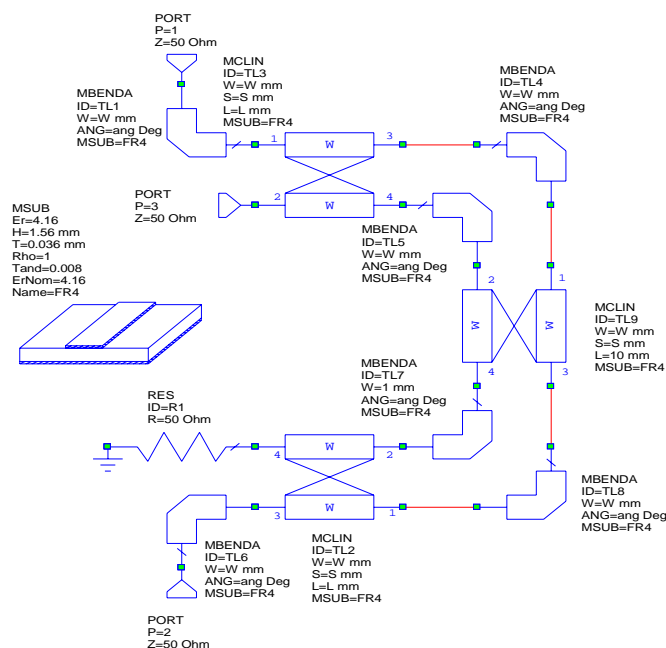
PORT
P=1
Z=50 Ohm

MCLIN
ID=TL3
W=W mm
S=S mm
L=L mm
MSUB=FR4

MBENDA
ID=TL1
W=W mm
ANG=ang Deg
MSUB=FR4

MBENDA
ID=TL4
W=W mm
ANG=ang Deg
MSUB=FR4

1
3
W
W
2
4

PORT
P=3
Z=50 Ohm

MSUB
Er=4.16
H=1.56 mm
T=0.036 mm
Rho=1
Tand=0.008
ErNom=4.16
Name=FR4

MBENDA
ID=TL5
W=W mm
ANG=ang Deg
MSUB=FR4

2
1
W
W
4
3

MCLIN
ID=TL9
W=W mm
S=S mm
L=10 mm
MSUB=FR4

MBENDA
ID=TL7
W=1 mm
ANG=ang Deg
MSUB=FR4

RES
ID=R1
R=50 Ohm

4
2
W
W
3
1

MBENDA
ID=TL8
W=W mm
ANG=ang Deg
MSUB=FR4

MBENDA
ID=TL6
W=W mm
ANG=ang Deg
MSUB=FR4

MCLIN
ID=TL2
W=W mm
S=S mm
L=L mm
MSUB=FR4

PORT
P=2
Z=50 Ohm